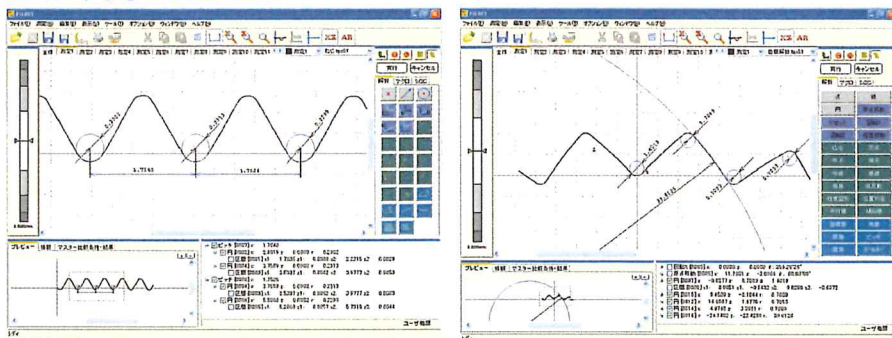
ファイル(F) 編集(E) 表示(V) ツール(T) オプション(O) ウィンドウ(W) ヘルプ(H)

実行 キャンセル

解析 マクロ

5.7145
5.7126

プレビュー 情報 マスター比較条件・結果

ユーザ権限

ファイル(F) 編集(E) 表示(V) ツール(T) オプション(O) ウィンドウ(W) ヘルプ(H)

実行 キャンセル

解析 マクロ

プレビュー 情報 マスター比較条件・結果

ユーザ権限